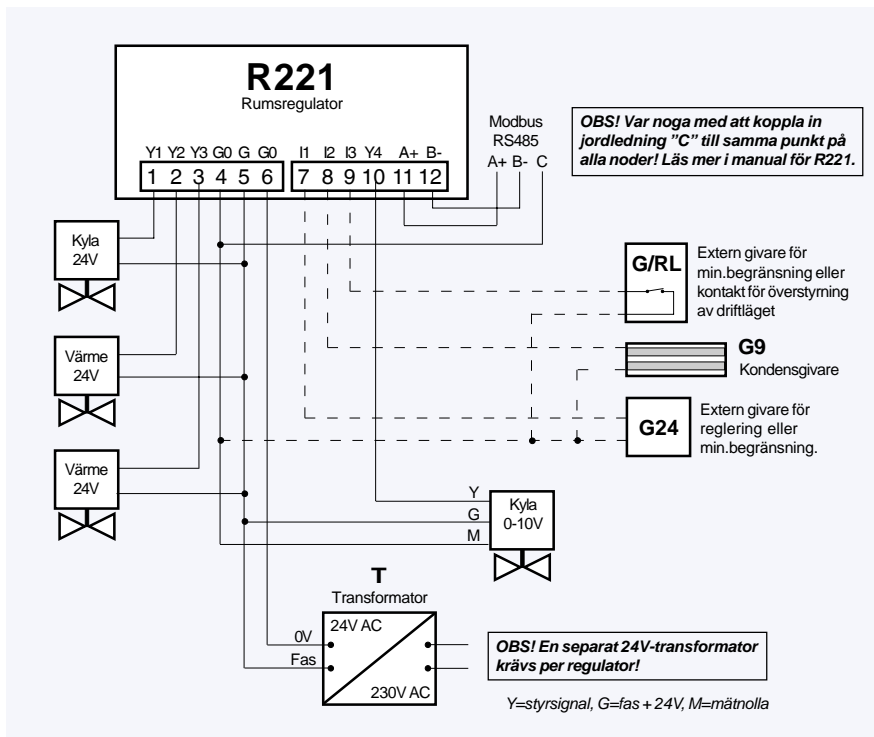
R221
Rumsregulator

Y1 Y2 Y3 G0 G G0
1 2 3 4 5 6

I1 I2 I3 Y4 A+ B-
7 8 9 10 11 12

Modbus
RS485
A+ B- C

OBS! Var noga med att koppla in jordledning "C" till samma punkt på alla noder! Läs mer i manual för R221.

Kyla
24V

Värme
24V

Värme
24V

G/RL
Extern givare för min.begränsning eller kontakt för överstyrning av driftläget

G9
Kondensgivare

G24
Extern givare för reglering eller min.begränsning.

Y
G
M
Kyla
0-10V

T
Transformator
0V
Fas
24V AC
230V AC

OBS! En separat 24V-transformator krävs per regulator!

Y=styrsignal, G=fas + 24V, M=mätnolla